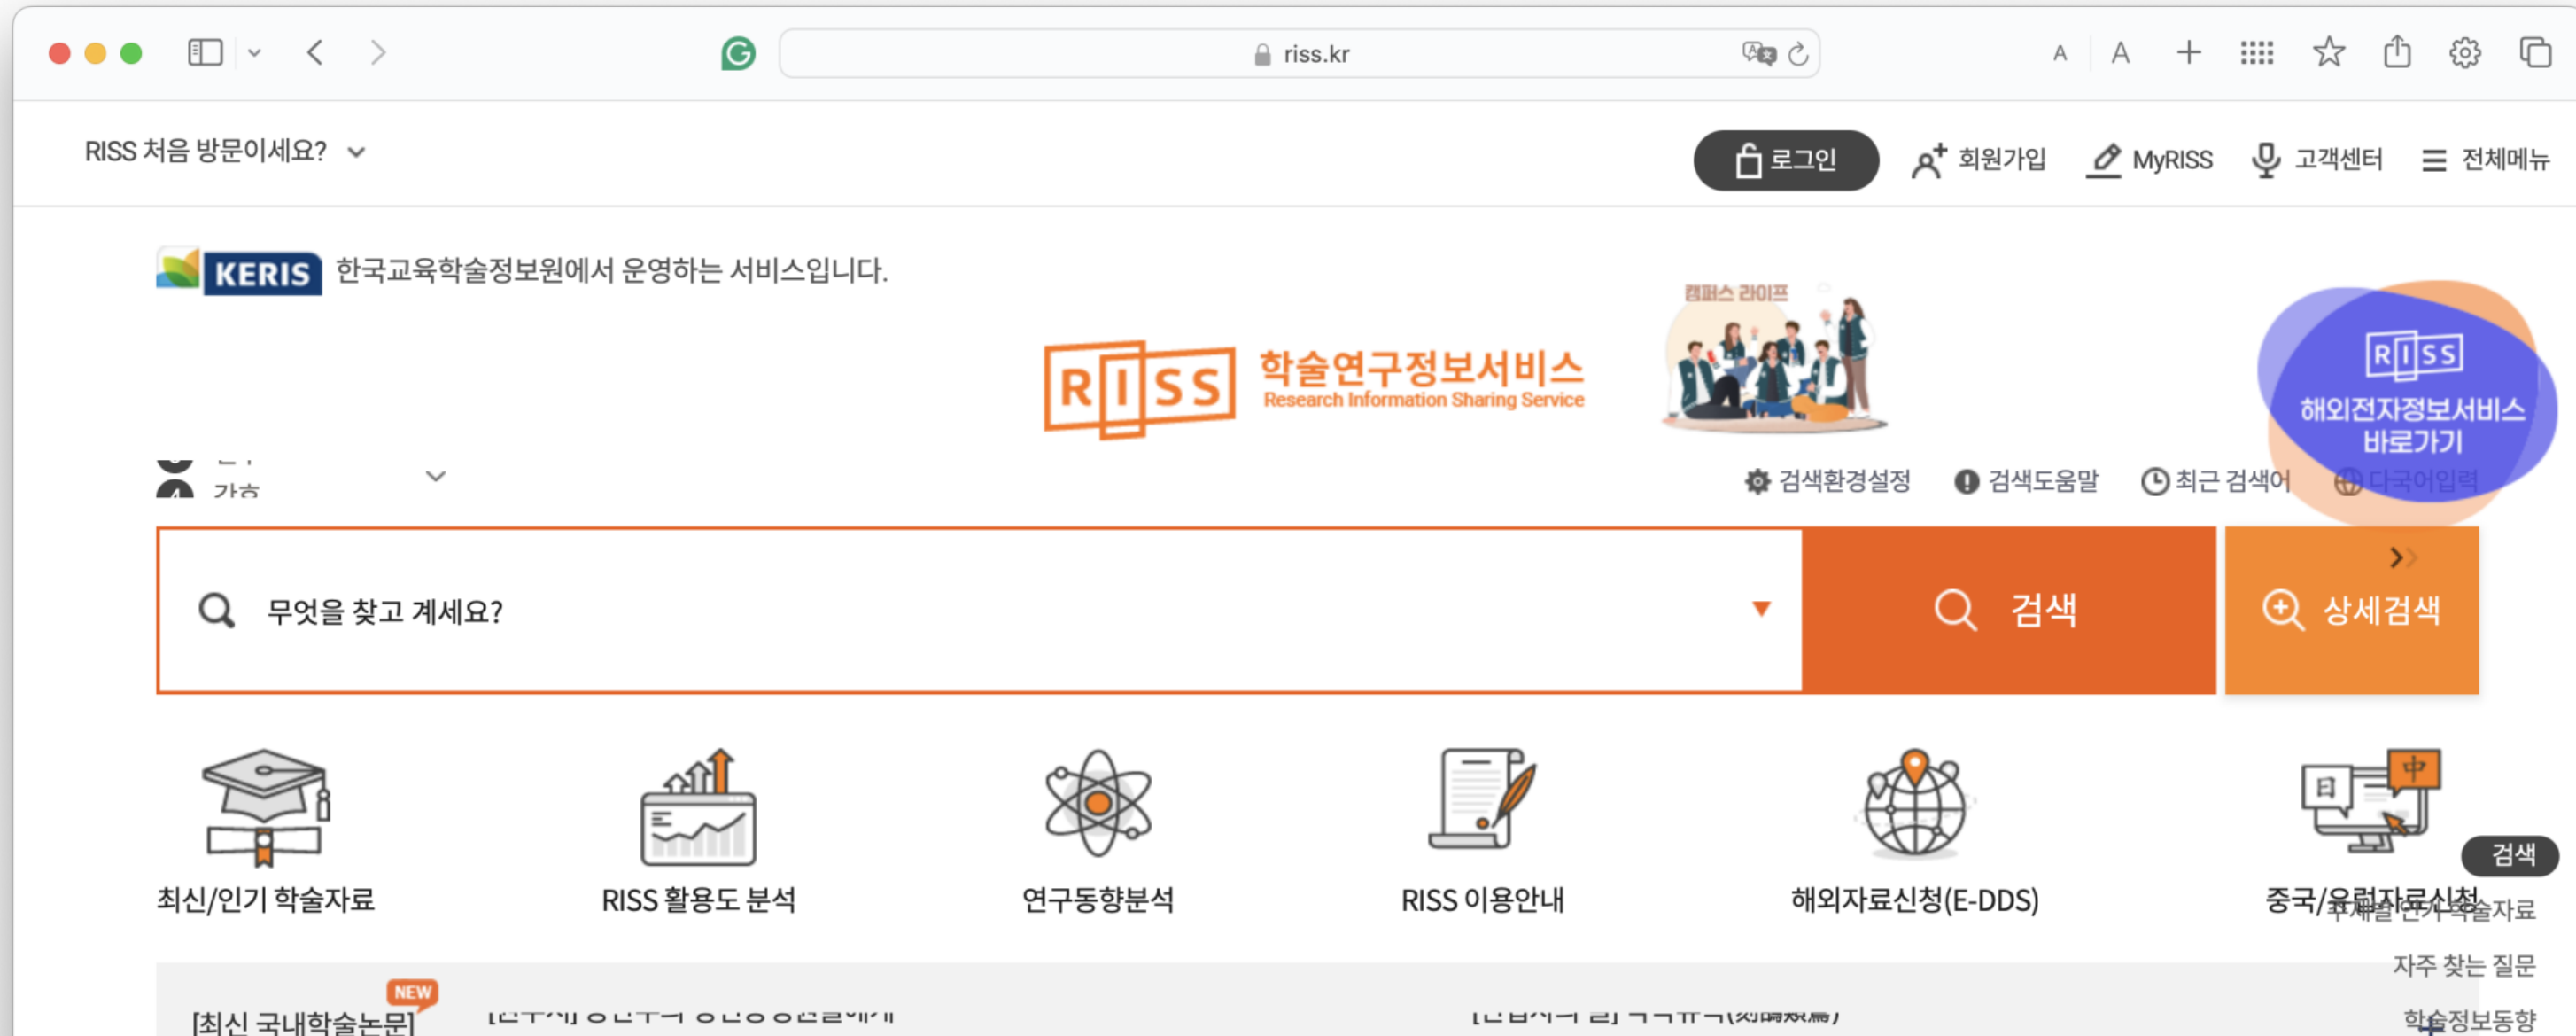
riss.kr

RISS 처음 방문이세요?

로그인 회원가입 MyRISS 고객센터 전체메뉴

KERIS 한국교육학술정보원에서 운영하는 서비스입니다.

RISS 학술연구정보서비스 Research Information Sharing Service

캠퍼스 라이프

RISS 해외전자정보서비스 바로가기

검색환경설정 검색도움말 최근 검색어 다국어입력

무엇을 찾고 계세요?

검색

상세검색

최신/인기 학술자료

RISS 활용도 분석

연구동향분석

RISS 이용안내

해외자료신청(E-DDS)

중국/유럽자료신청

검색

주제별 인기 학술자료

자주 찾는 질문

학술정보동향

[최신 국내학술논문] NEW